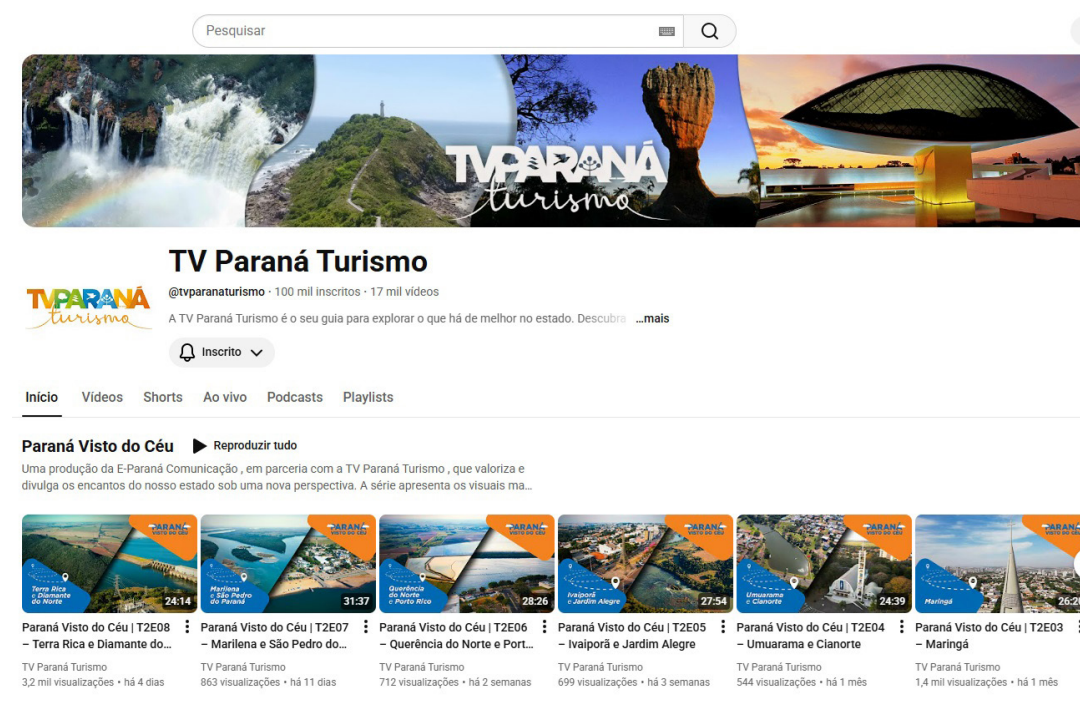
Pesquisar

TVPARANÁ turismo

TV Paraná Turismo

TVPARANÁ turismo

@tvparanaturismo · 100 mil inscritos · 17 mil vídeos

A TV Paraná Turismo é o seu guia para explorar o que há de melhor no estado. Descubra ...mais

Inscrito

Início Vídeos Shorts Ao vivo Podcasts Playlists

Paraná Visto do Céu Reproduzir tudo

Uma produção da E-Paraná Comunicação , em parceria com a TV Paraná Turismo , que valoriza e divulga os encantos do nosso estado sob uma nova perspectiva. A série apresenta os visuais ma...

PARANÁ VISTO DO CÉU
Terra Rica e Diamante do Norte
24:14
Paraná Visto do Céu | T2E08 – Terra Rica e Diamante do...
TV Paraná Turismo
3,2 mil visualizações · há 4 dias

PARANÁ VISTO DO CÉU
Marilena e São Pedro do Paraná
31:37
Paraná Visto do Céu | T2E07 – Marilena e São Pedro do...
TV Paraná Turismo
863 visualizações · há 11 dias

PARANÁ VISTO DO CÉU
Querência do Norte e Porto Rico
28:26
Paraná Visto do Céu | T2E06 – Querência do Norte e Port...
TV Paraná Turismo
712 visualizações · há 2 semanas

PARANÁ VISTO DO CÉU
Ivaiporã e Jardim Alegre
27:54
Paraná Visto do Céu | T2E05 – Ivaiporã e Jardim Alegre
TV Paraná Turismo
699 visualizações · há 3 semanas

PARANÁ VISTO DO CÉU
Umuarama e Cianorte
24:39
Paraná Visto do Céu | T2E04 – Umuarama e Cianorte
TV Paraná Turismo
544 visualizações · há 1 mês

PARANÁ VISTO DO CÉU
Maringá
26:2
Paraná Visto do Céu | T2E03 – Maringá
TV Paraná Turismo
1,4 mil visualizações · há 1 mês